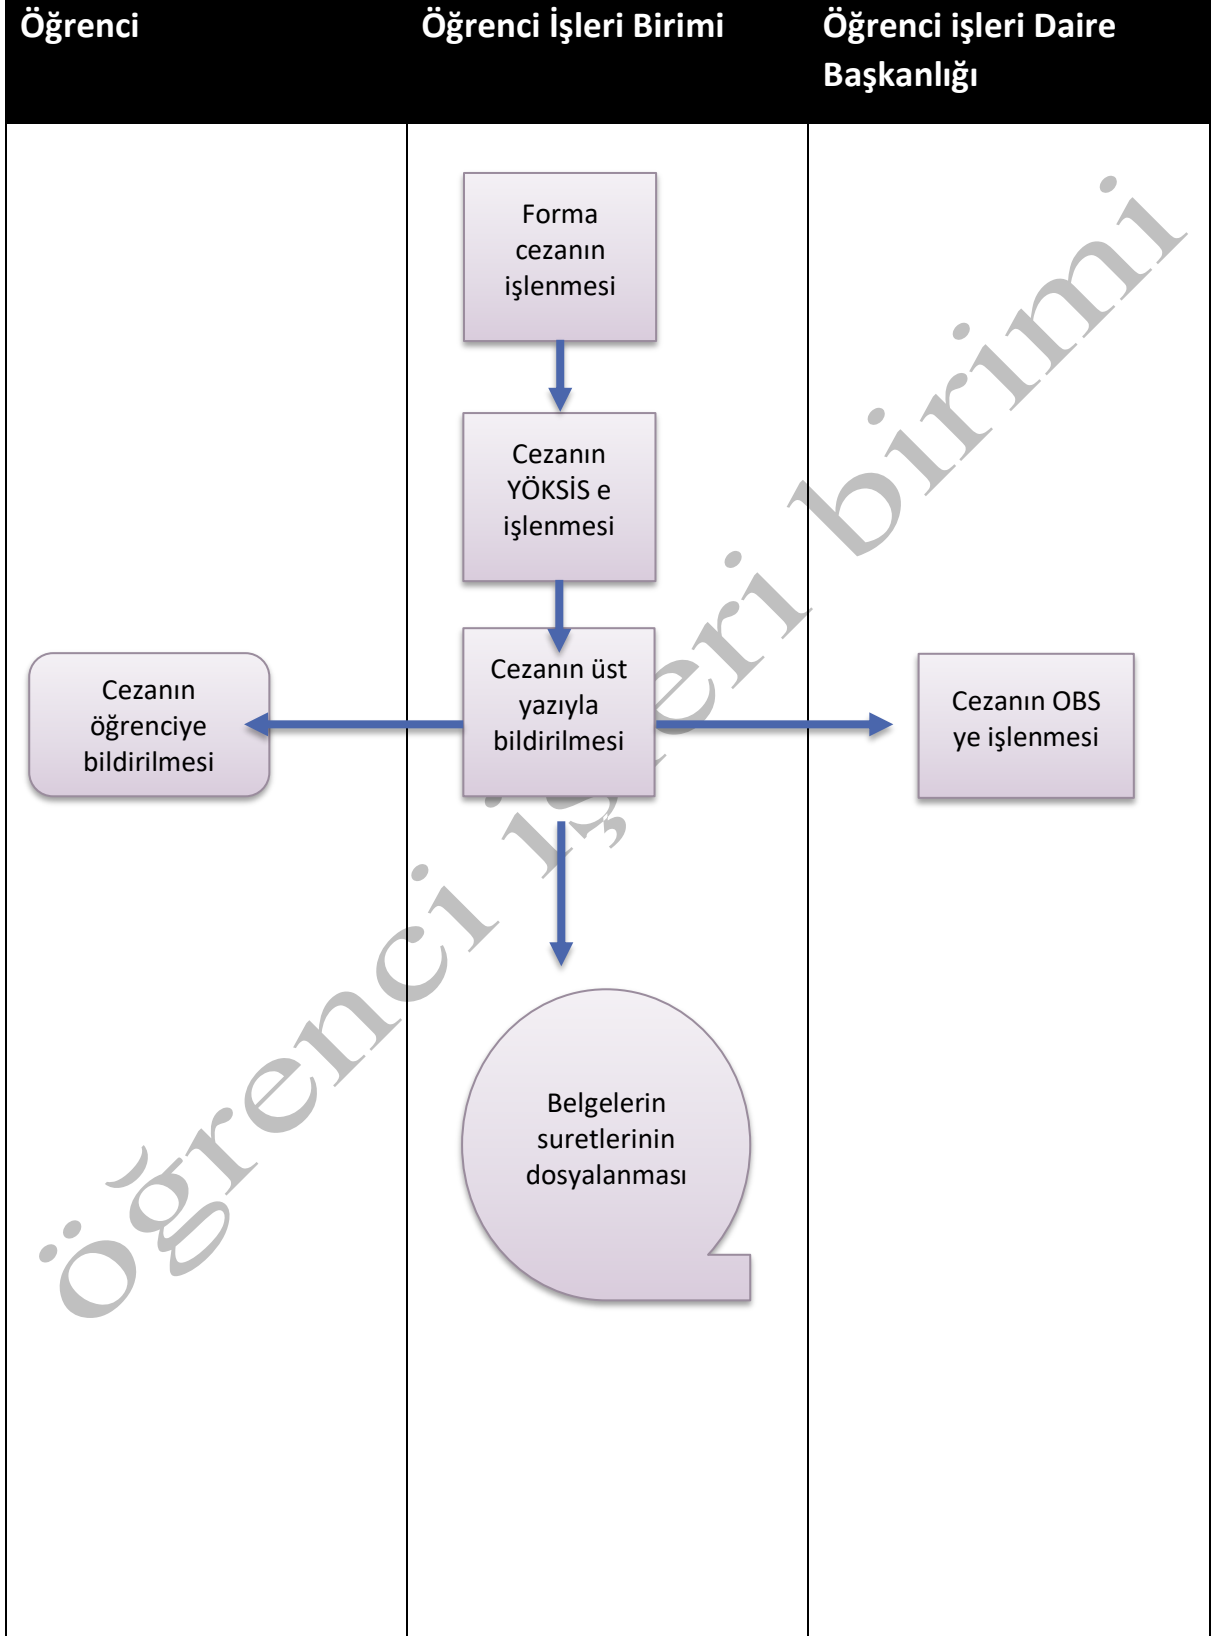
| Öğrenci | Öğrenci İşleri Birimi | Öğrenci işleri Daire Başkanlığı |
|---|---|---|
| Cezanın öğrenciye bildirilmesi | Forma cezanın işlenmesi<br>Cezanın YÖKSİS e işlenmesi<br>Cezanın üst yazıyla bildirilmesi<br>Belgelerin suretlerinin dosyalanması | Cezanın OBS ye işlenmesi |

öğrenci işleri birimi